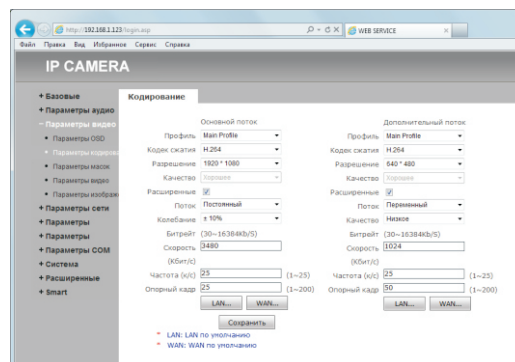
http://192.168.1.123/login.asp
WEB SERVICE
Файл Правка Вид Избранное Сервис Справка

IP CAMERA

+ Базовые
+ Параметры аудио
− Параметры видео
• Параметры OSD
• Параметры кодиро
• Параметры масок
• Параметры видео
• Параметры изображ
+ Параметры сети
+ Параметры
+ Параметры
+ Параметры COM
+ Система
+ Расширенные
+ Smart

Кодирование

Основной поток
Профиль Main Profile
Кодек сжатия H.264
Разрешение 1920 * 1080
Качество Хорошее
Расширенные
Поток Постоянный
Колебание ± 10%
Битрейт (30~16384Kb/S)
Скорость 3480
(Кбит/с)
Частота (к/с) 25 (1~25)
Опорный кадр 25 (1~200)
LAN... WAN...

Дополнительный поток
Профиль Main Profile
Кодек сжатия H.264
Разрешение 640 * 480
Качество Хорошее
Расширенные
Поток Переменный
Качество Низкое
Битрейт (30~16384Kb/S)
Скорость 1024
(Кбит/с)
Частота (к/с) 25 (1~25)
Опорный кадр 50 (1~200)
LAN... WAN...

Сохранить
* LAN: LAN по умолчанию
* WAN: WAN по умолчанию